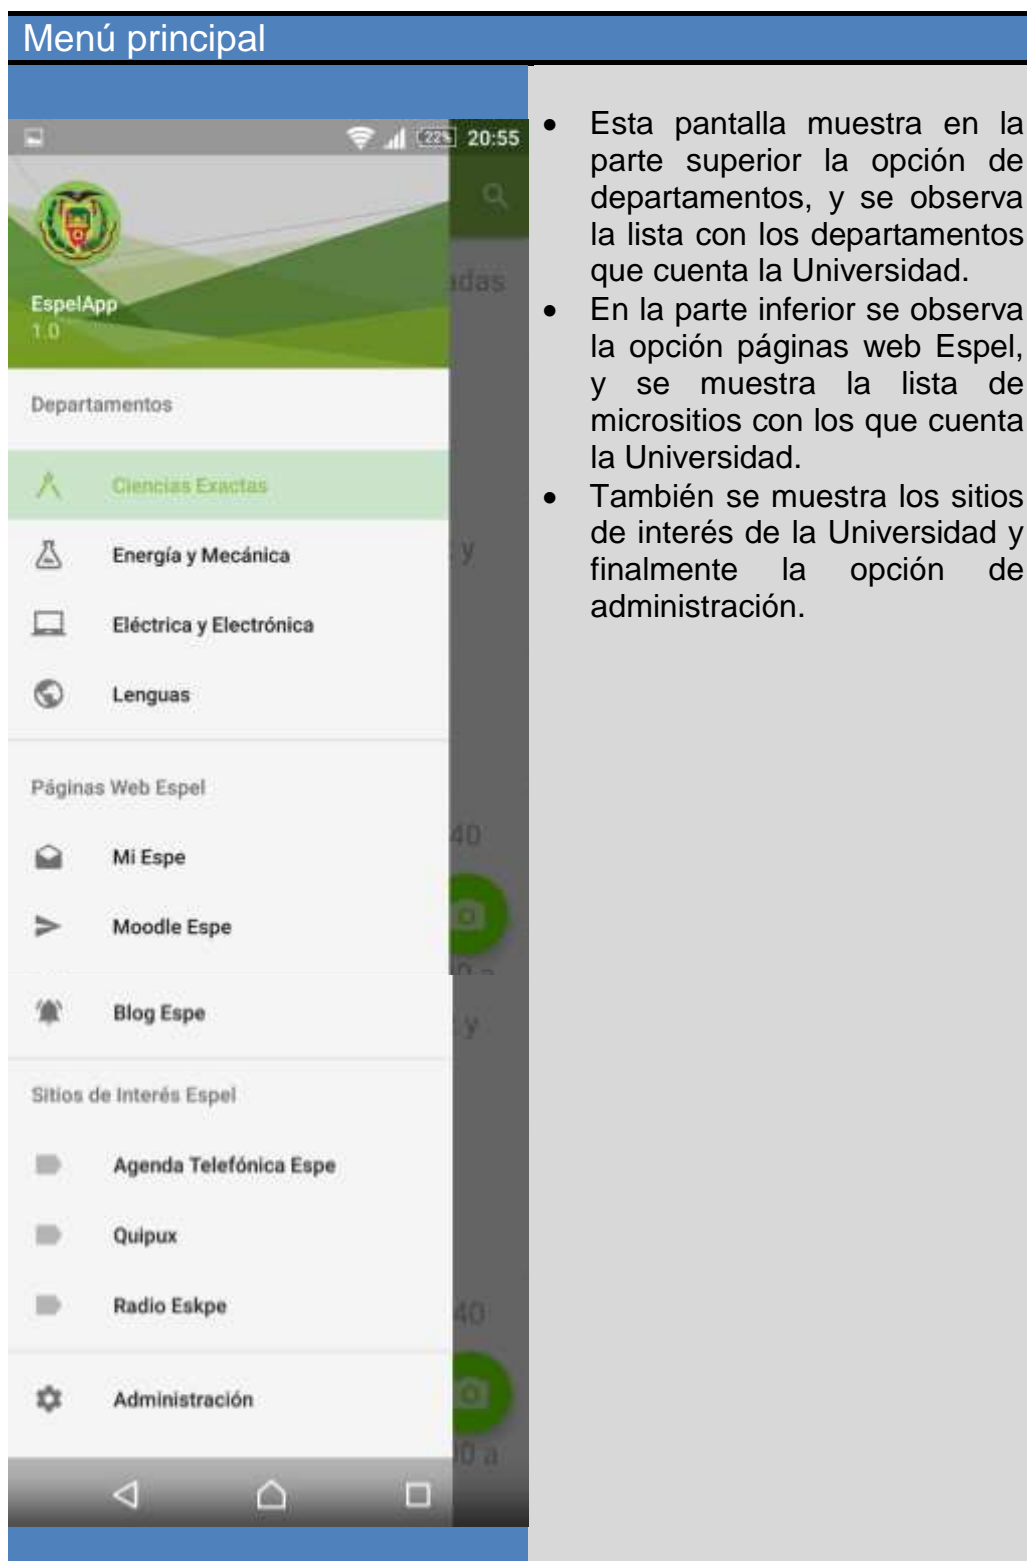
Menú principal

22% 20:55

EspelApp
1.0

Departamentos

Ciencias Exactas

Energía y Mecánica

Eléctrica y Electrónica

Lenguas

Páginas Web Espel

Mi Espe

Moodle Espe

Blog Espe

Sitios de Interés Espel

Agenda Telefónica Espe

Quipux

Radio Eskpe

Administración

- Esta pantalla muestra en la parte superior la opción de departamentos, y se observa la lista con los departamentos que cuenta la Universidad.
- En la parte inferior se observa la opción páginas web Espel, y se muestra la lista de micrositios con los que cuenta la Universidad.
- También se muestra los sitios de interés de la Universidad y finalmente la opción de administración.